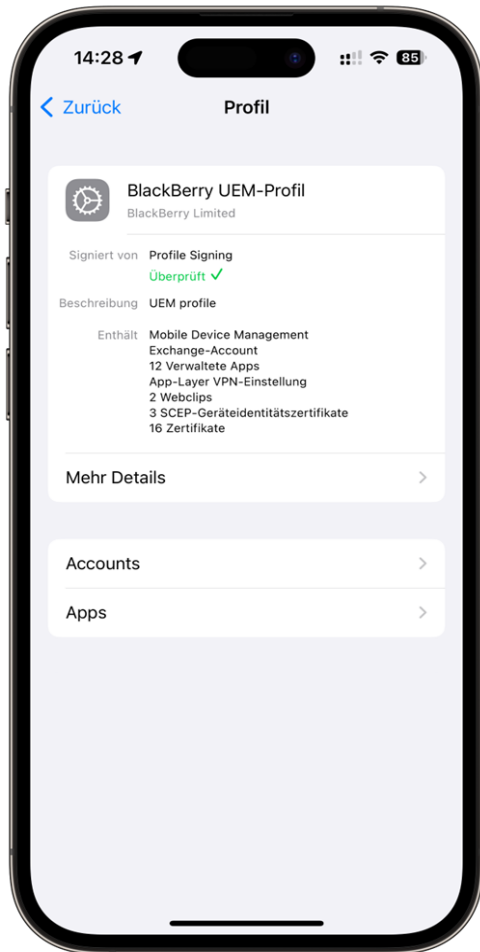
14:28

85

Zurück

Profil

BlackBerry UEM-Profil
BlackBerry Limited

Signiert von Profile Signing
Überprüft ✓

Beschreibung UEM profile

Enthält Mobile Device Management
Exchange-Account
12 Verwaltete Apps
App-Layer VPN-Einstellung
2 Webclips
3 SCEP-Geräteidentitätszertifikate
16 Zertifikate

Mehr Details

Accounts

Apps